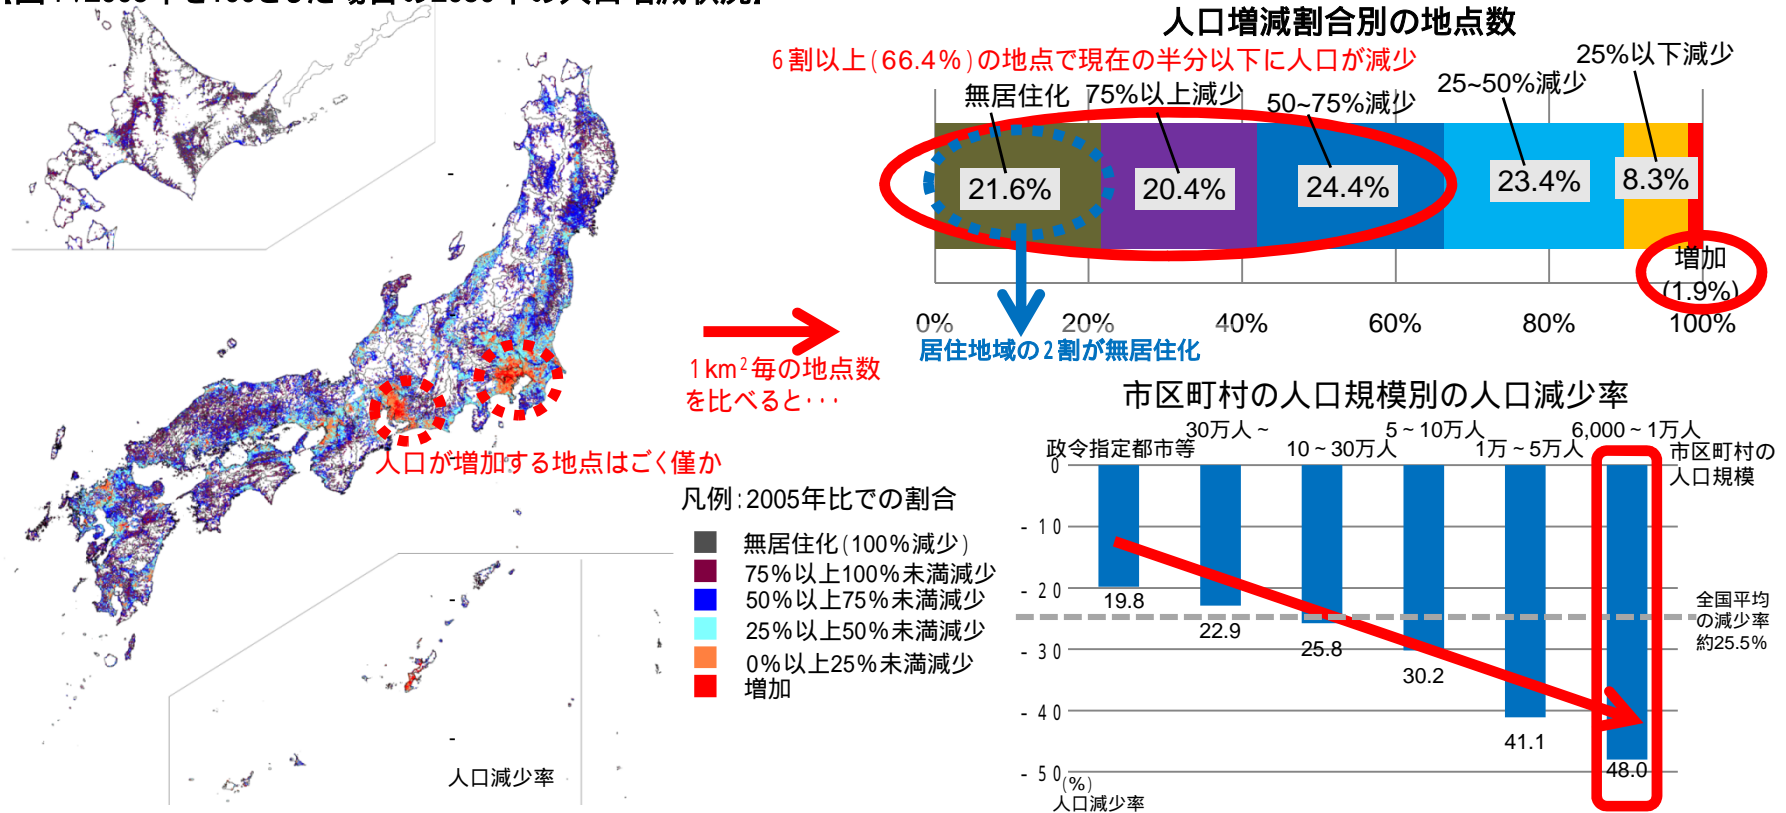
【図 1:2050年を100とした場合の2050年の人口増減状況】

人口増減割合別の地点数

6割以上(66.4%)の地点で現在の半分以下に人口が減少

無居住化 75%以上減少 50~75%減少 25~50%減少 25%以下減少

| 21.6% | 20.4% | 24.4% | 23.4% | 8.3% |
|---|---|---|---|---|

増加 (1.9%)

0% 20% 40% 60% 80% 100%

居住地域の2割が無居住化

1km$^2$毎の地点数を比べると･･･

人口が増加する地点はごく僅か

凡例:2005年比での割合
無居住化(100%減少)
75%以上100%未満減少
50%以上75%未満減少
25%以上50%未満減少
0%以上25%未満減少
増加

人口減少率

市区町村の人口規模別の人口減少率

政令指定都市等 30万人~ 10~30万人 5~10万人 1万~5万人 6,000~1万人 市区町村の人口規模

0 -10 -20 -30 -40 -50 (%) 人口減少率

19.8 22.9 25.8 30.2 41.1 48.0

全国平均の減少率 約25.5%